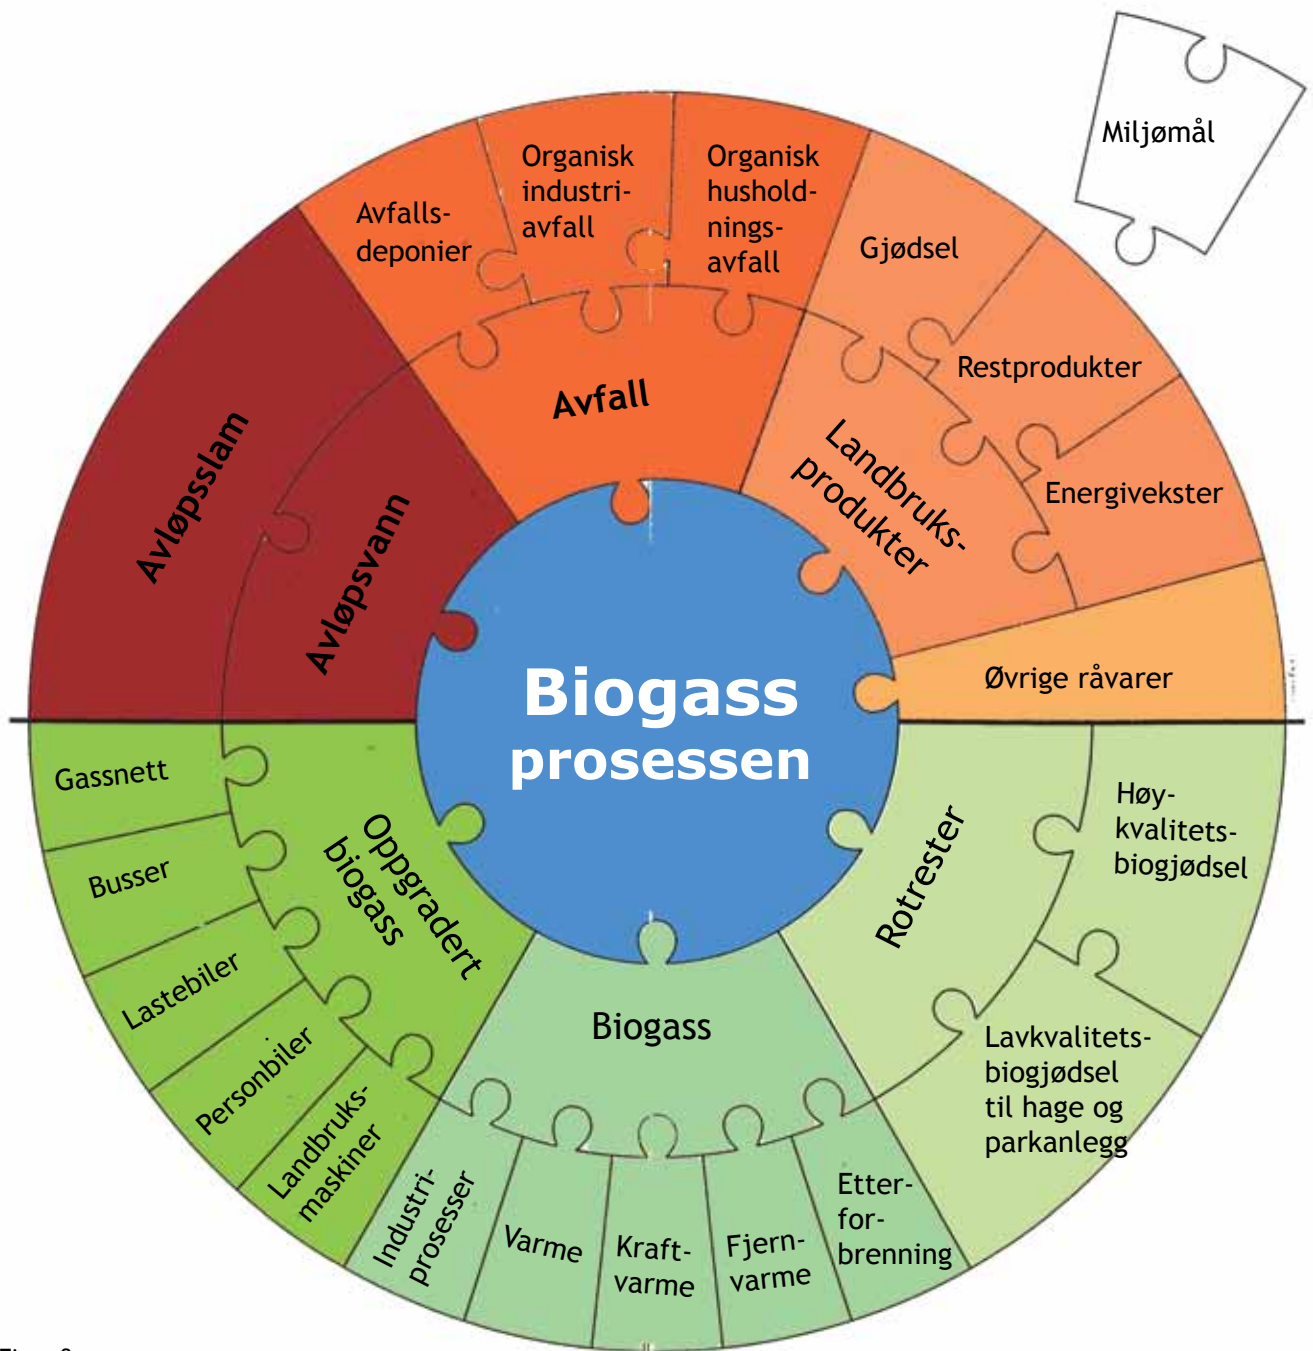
Miljømål

Avfallsdeponier

Organisk industriavfall

Organisk husholdningsavfall

Gjødsel

Restprodukter

Energivekster

Øvrige råvarer

Avløpsslam

Avløpsvann

Avfall

Landbruksprodukter

Biogass prosessen

Gassnett

Busser

Lastebiler

Personbiler

Landbruksmaskiner

Oppgradert biogass

Biogass

Rotrester

Høykvalitetsbiogjødsel

Lavkvalitetsbiogjødsel til hage og parkanlegg

Industriprosesser

Varme

Kraftvarme

Fjernvarme

Etterforbrenning